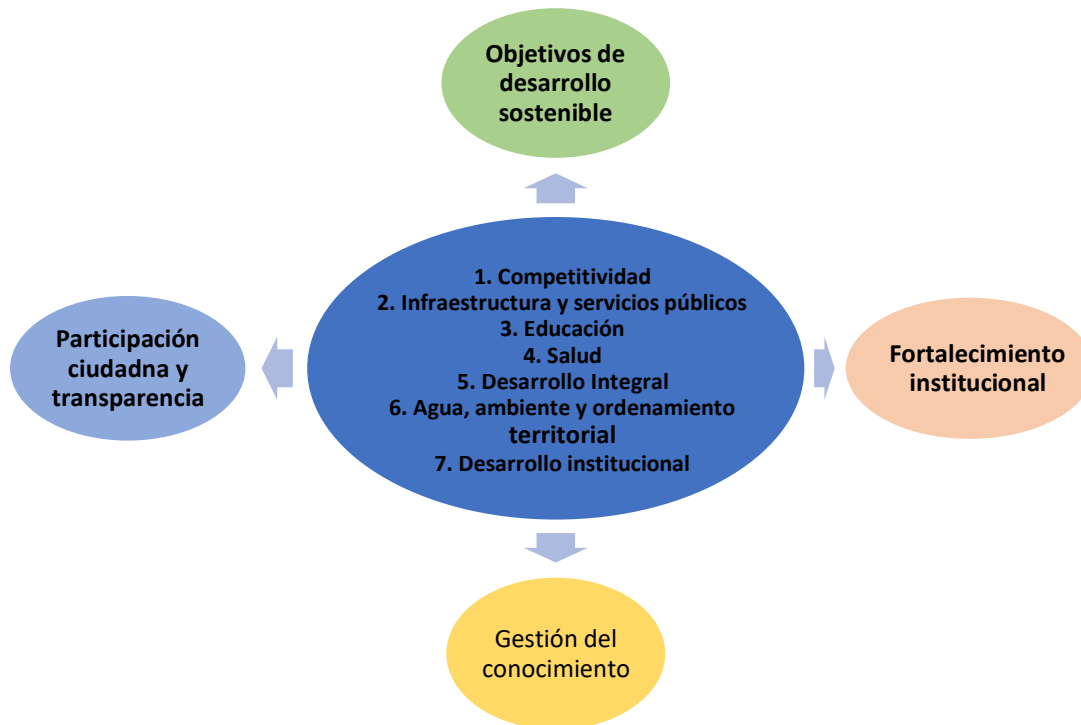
Objetivos de desarrollo sostenible

Participación ciudadna y transparencia

1. Competitividad
2. Infraestructura y servicios públicos
3. Educación
4. Salud
5. Desarrollo Integral
6. Agua, ambiente y ordenamiento territorial
7. Desarrollo institucional

Fortalecimiento institucional

Gestión del conocimiento